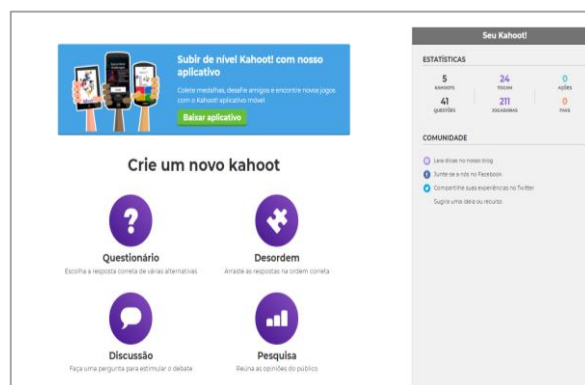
Subir de nível Kahoot! com nosso aplicativo

Colete medalhas, desafie amigos e encontre novos jogos com o Kahoot! aplicativo móvel

Baixar aplicativo

Crie um novo kahoot

Questionário
Escolha a resposta correta de várias alternativas

Desordem
Arraste as respostas na ordem correta

Discussão
Faça uma pergunta para estimular o debate

Pesquisa
Reúna as opiniões do público

Seu Kahoot!

ESTATÍSTICAS

| 5 KAHOOTS | 24 TOCAM | 0 AÇÕES |
|---|---|---|
| 41 QUESTÕES | 211 JOGADORES | 0 FAVS |

COMUNIDADE

Leia dicas no nosso blog
Junte-se a nós no Facebook
Compartilhe suas experiências no Twitter
Sugira uma ideia ou recurso